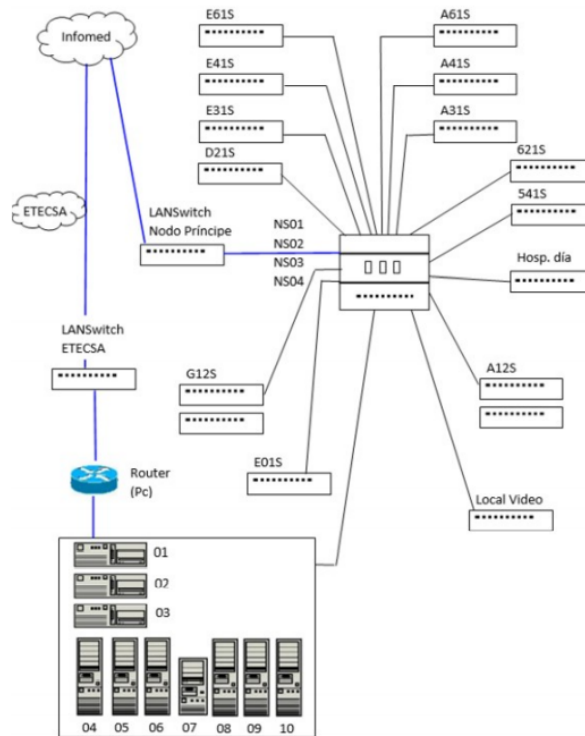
Infomed

E61S

A61S

E41S

A41S

E31S

A31S

D21S

621S

541S

ETECSA

LANSwitch
Nodo Príncipe

NS01
NS02
NS03
NS04

Hosp. día

LANSwitch
ETECSA

G12S

A12S

E01S

Router
(Pc)

Local Video

01
02
03

04 05 06 07 08 09 10